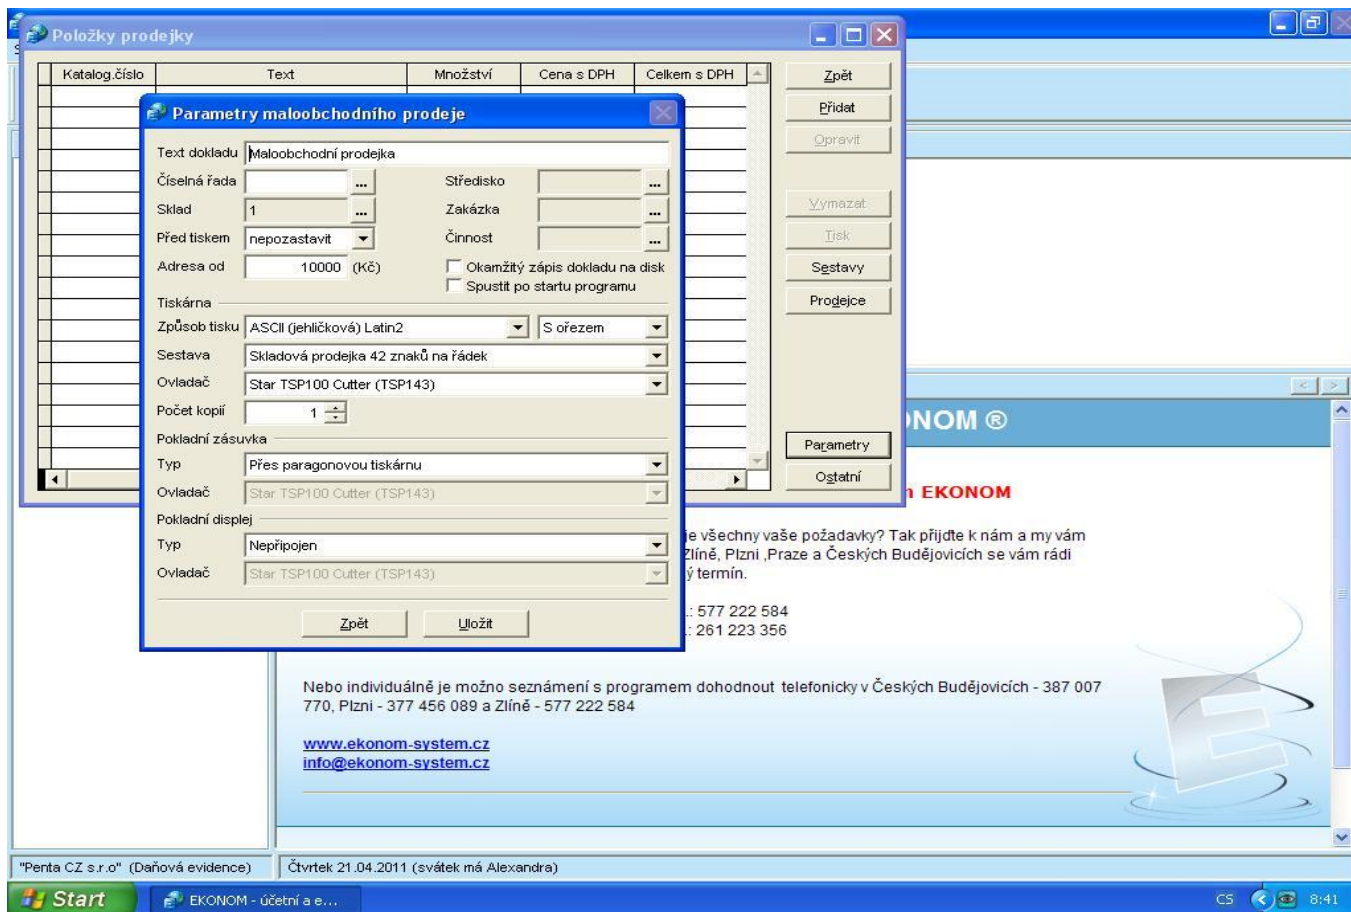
Položky prodejky

| Katalog.číslo | Text | Množství | Cena s DPH | Celkem s DPH |
|---|---|---|---|---|

Zpět
Přidat
Opravit
Vymazat
Tisk
Sestavy
Prodejce
Parametry
Ostatní

Parametry maloobchodního prodeje

Text dokladu Maloobchodní prodejka
Číselná řada ...
Středisko ...
Sklad 1 ...
Zakázka ...
Před tiskem nepozastavit
Činnost ...
Adresa od 10000 (Kč)
Okamžitý zápis dokladu na disk
Spustit po startu programu
Tiskárna
Způsob tisku ASCII (jehličková) Latin2
S ořezem
Sestava Skladová prodejka 42 znaků na řádek
Ovladač Star TSP100 Cutter (TSP143)
Počet kopií 1
Pokladní zásuvka
Typ Přes paragonovou tiskárnu
Ovladač Star TSP100 Cutter (TSP143)
Pokladní displej
Typ Nepřipojen
Ovladač Star TSP100 Cutter (TSP143)

Zpět Uložit

NOM ®

n EKONOM

je všechny vaše požadavky? Tak přijďte k nám a my vám Zlíně, Plzni ,Praze a Českých Budějovicích se vám rádi ý termín.

.: 577 222 584
: 261 223 356

Nebo individuálně je možno seznámení s programem dohodnout telefonicky v Českých Budějovicích - 387 007 770, Plzni - 377 456 089 a Zlíně - 577 222 584

www.ekonom-system.cz
info@ekonom-system.cz

"Penta CZ s.r.o" (Daňová evidence)
Čtvrtek 21.04.2011 (svátek má Alexandra)

Start
EKONOM - účetní a e...
CS 8:41